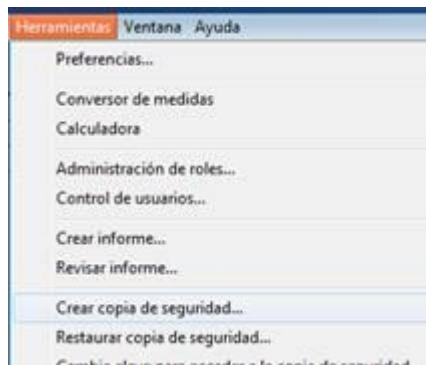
Herramientas Ventana Ayuda

Preferencias...

Conversor de medidas
Calculadora

Administración de roles...
Control de usuarios...

Crear informe...
Revisar informe...

Crear copia de seguridad...
Restaurar copia de seguridad...
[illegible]